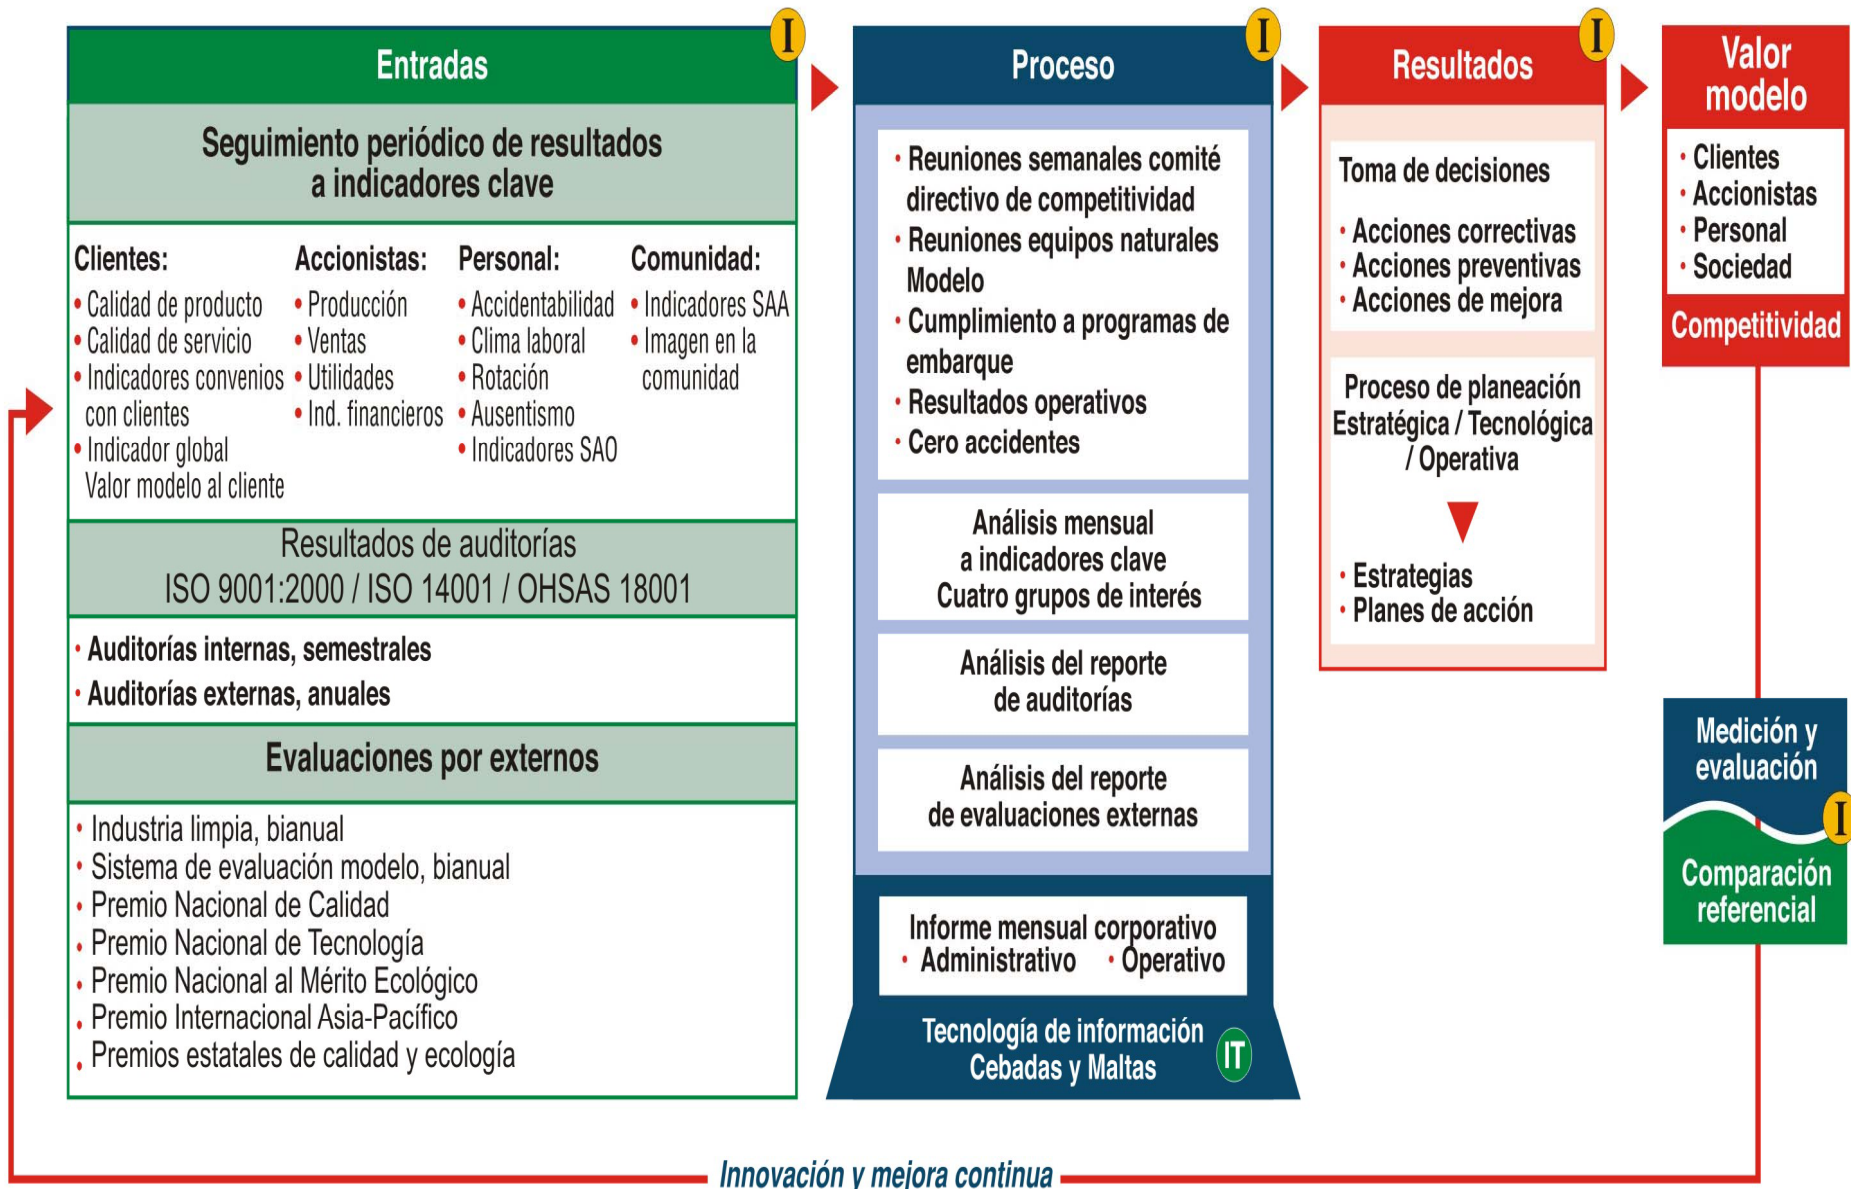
Entradas

I

Seguimiento periódico de resultados a indicadores clave

Clientes:
• Calidad de producto
• Calidad de servicio
• Indicadores convenios con clientes
• Indicador global Valor modelo al cliente

Accionistas:
• Producción
• Ventas
• Utilidades
• Ind. financieros

Personal:
• Accidentabilidad
• Clima laboral
• Rotación
• Ausentismo
• Indicadores SAO

Comunidad:
• Indicadores SAA
• Imagen en la comunidad

Resultados de auditorías
ISO 9001:2000 / ISO 14001 / OHSAS 18001

• Auditorías internas, semestrales
• Auditorías externas, anuales

Evaluaciones por externos

• Industria limpia, bianual
• Sistema de evaluación modelo, bianual
• Premio Nacional de Calidad
• Premio Nacional de Tecnología
• Premio Nacional al Mérito Ecológico
• Premio Internacional Asia-Pacífico
• Premios estatales de calidad y ecología

Proceso

I

• Reuniones semanales comité directivo de competitividad
• Reuniones equipos naturales Modelo
• Cumplimiento a programas de embarque
• Resultados operativos
• Cero accidentes

Análisis mensual a indicadores clave Cuatro grupos de interés

Análisis del reporte de auditorías

Análisis del reporte de evaluaciones externas

Informe mensual corporativo
• Administrativo • Operativo

Tecnología de información Cebadas y Maltas

IT

Resultados

I

Toma de decisiones

• Acciones correctivas
• Acciones preventivas
• Acciones de mejora

Proceso de planeación Estratégica / Tecnológica / Operativa

• Estrategias
• Planes de acción

Valor modelo

• Clientes
• Accionistas
• Personal
• Sociedad

Competitividad

Medición y evaluación

I

Comparación referencial

Innovación y mejora continua